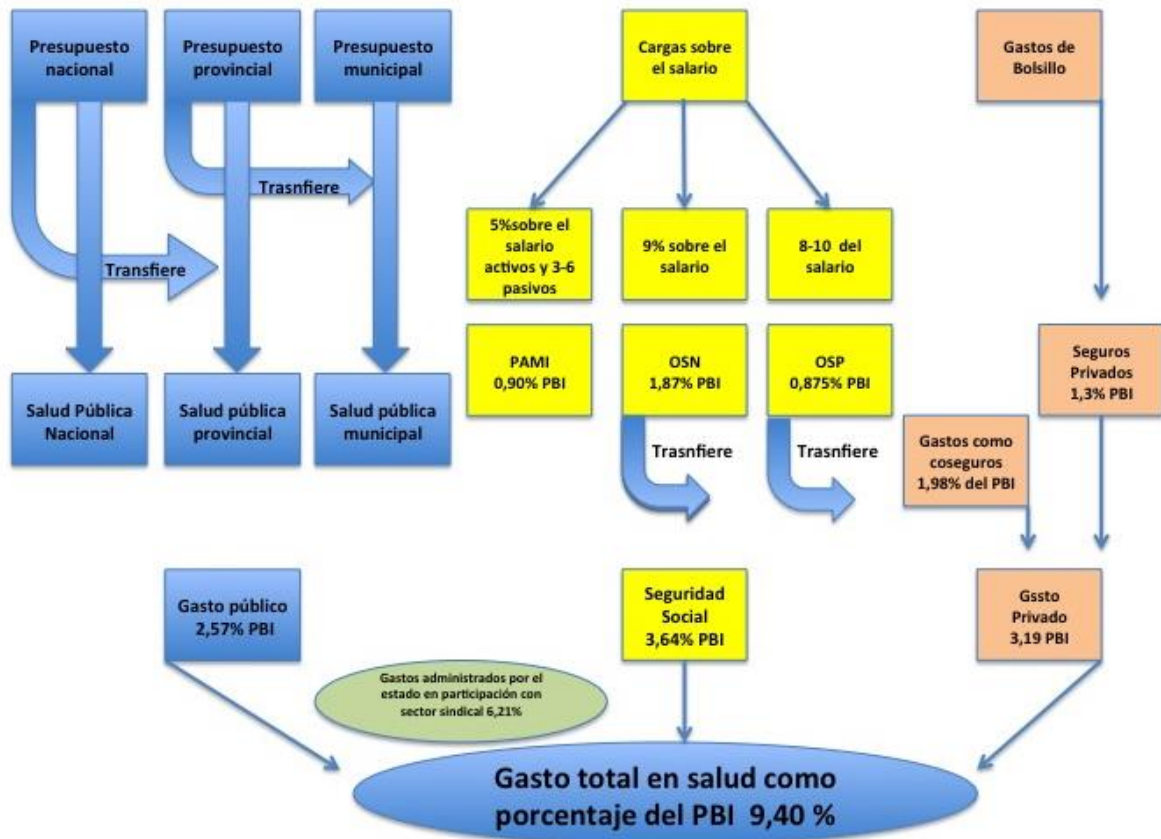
Presupuesto nacional

Presupuesto provincial

Presupuesto municipal

Trasnfiere

Transfiere

Salud Pública Nacional

Salud pública provincial

Salud pública municipal

Cargas sobre el salario

5%sobre el salario activos y 3-6 pasivos

9% sobre el salario

8-10 del salario

PAMI 0,90% PBI

OSN 1,87% PBI

OSP 0,875% PBI

Trasnfiere

Trasnfiere

Gastos de Bolsillo

Seguros Privados 1,3% PBI

Gastos como coseguros 1,98% del PBI

Gasto público 2,57% PBI

Seguridad Social 3,64% PBI

Gssto Privado 3,19 PBI

Gastos administrados por el estado en participación con sector sindical 6,21%

Gasto total en salud como porcentaje del PBI 9,40 %